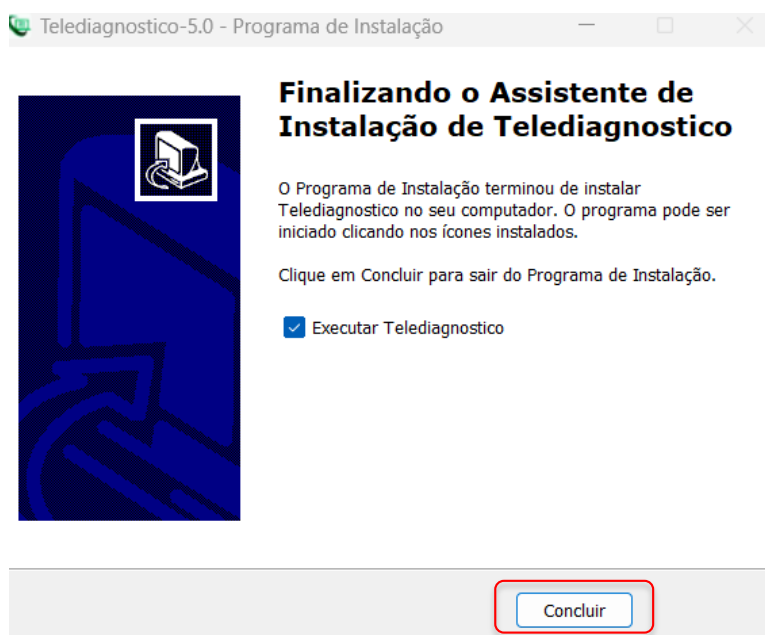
Telediagnostico-5.0 - Programa de Instalação

Finalizando o Assistente de Instalação de Telediagnostico

O Programa de Instalação terminou de instalar Telediagnostico no seu computador. O programa pode ser iniciado clicando nos ícones instalados.

Clique em Concluir para sair do Programa de Instalação.

Executar Telediagnostico

Concluir